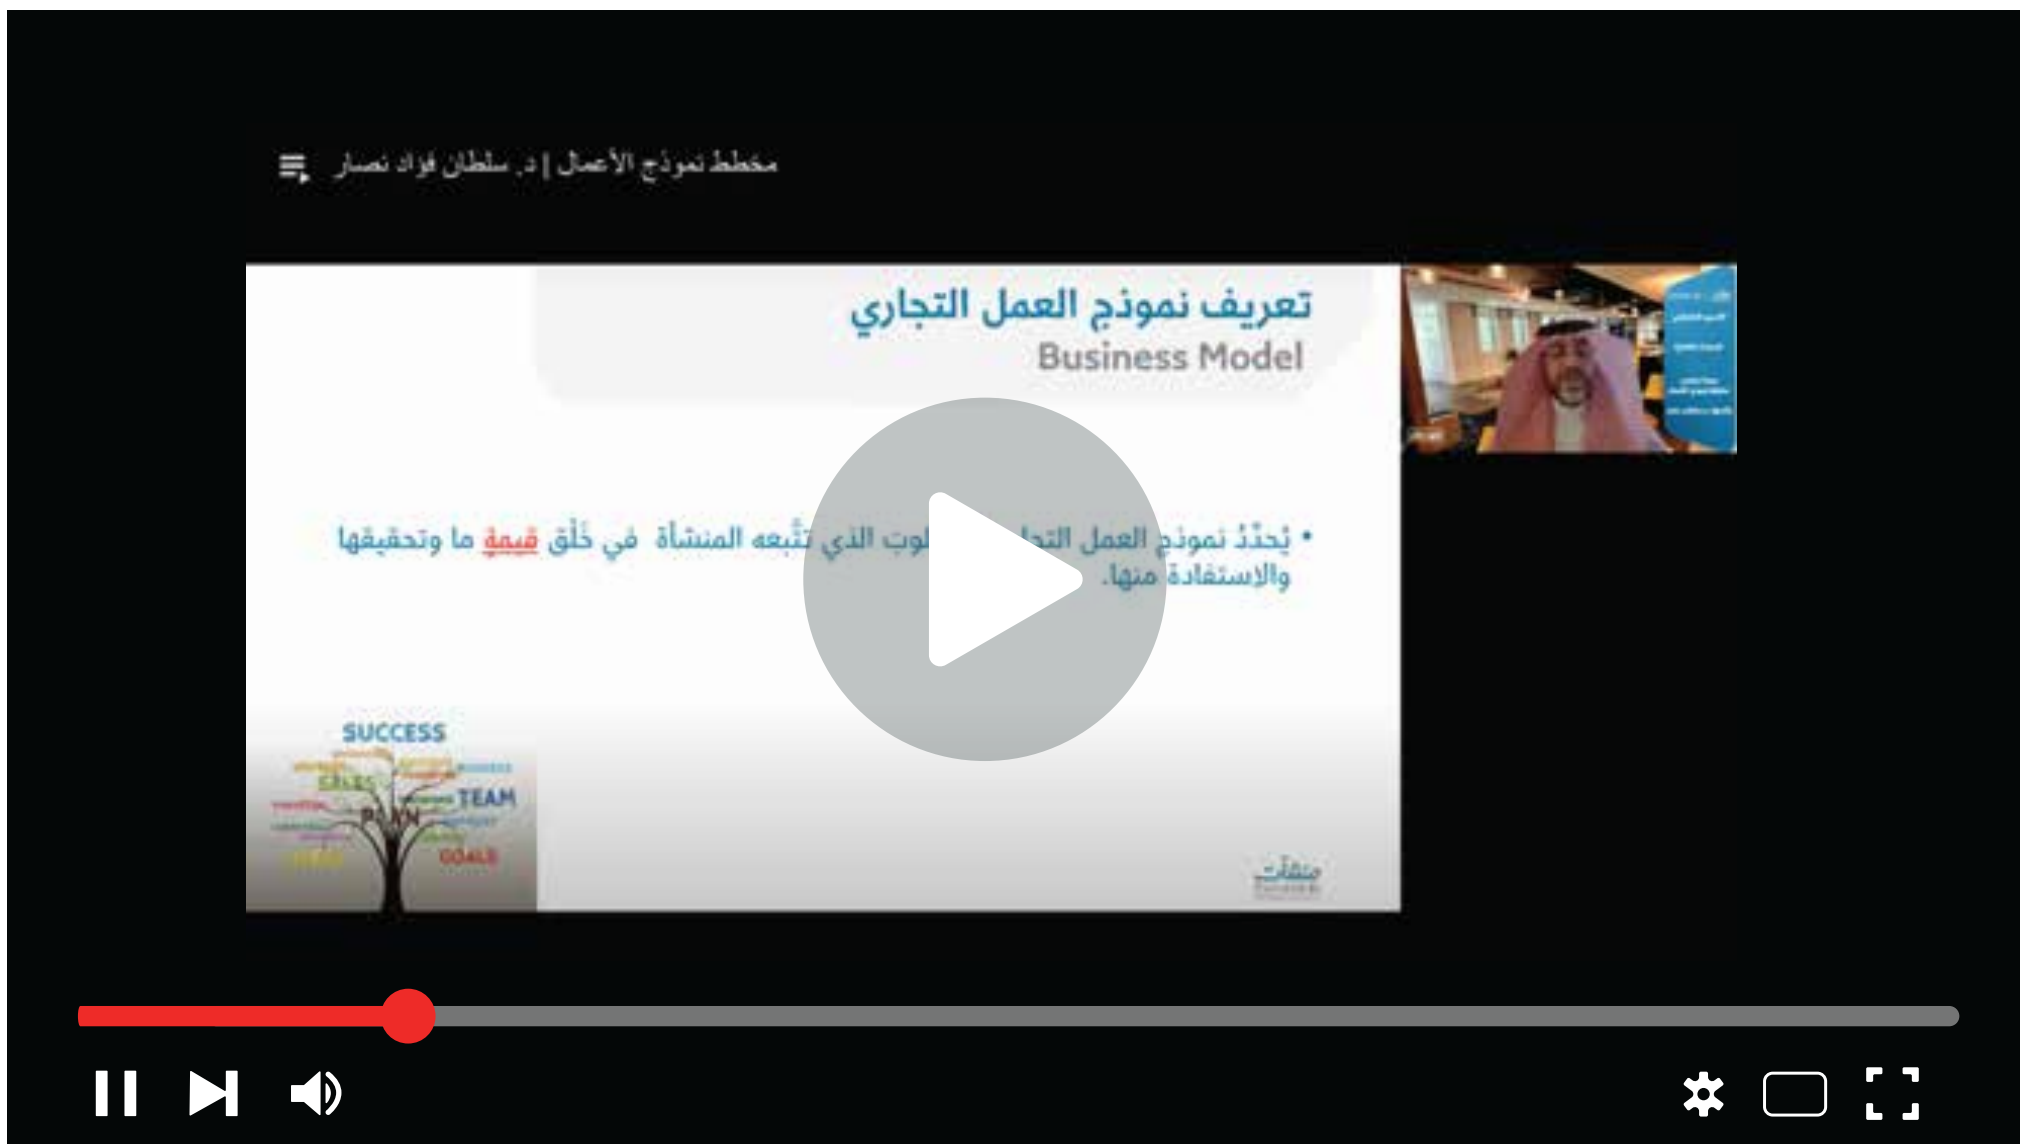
مخطط نموذج الأعمال | د. سلطان فؤاد نصار

تعريف نموذج العمل التجاري
Business Model

• يُحدّدُ نموذج العمل التجا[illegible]لوب الذي تتّبعه المنشأة في خَلْق قيمة ما وتحقيقها والاستفادة منها.

SUCCESS
SALES
TEAM
PLAN
GOALS
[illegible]

منشآت